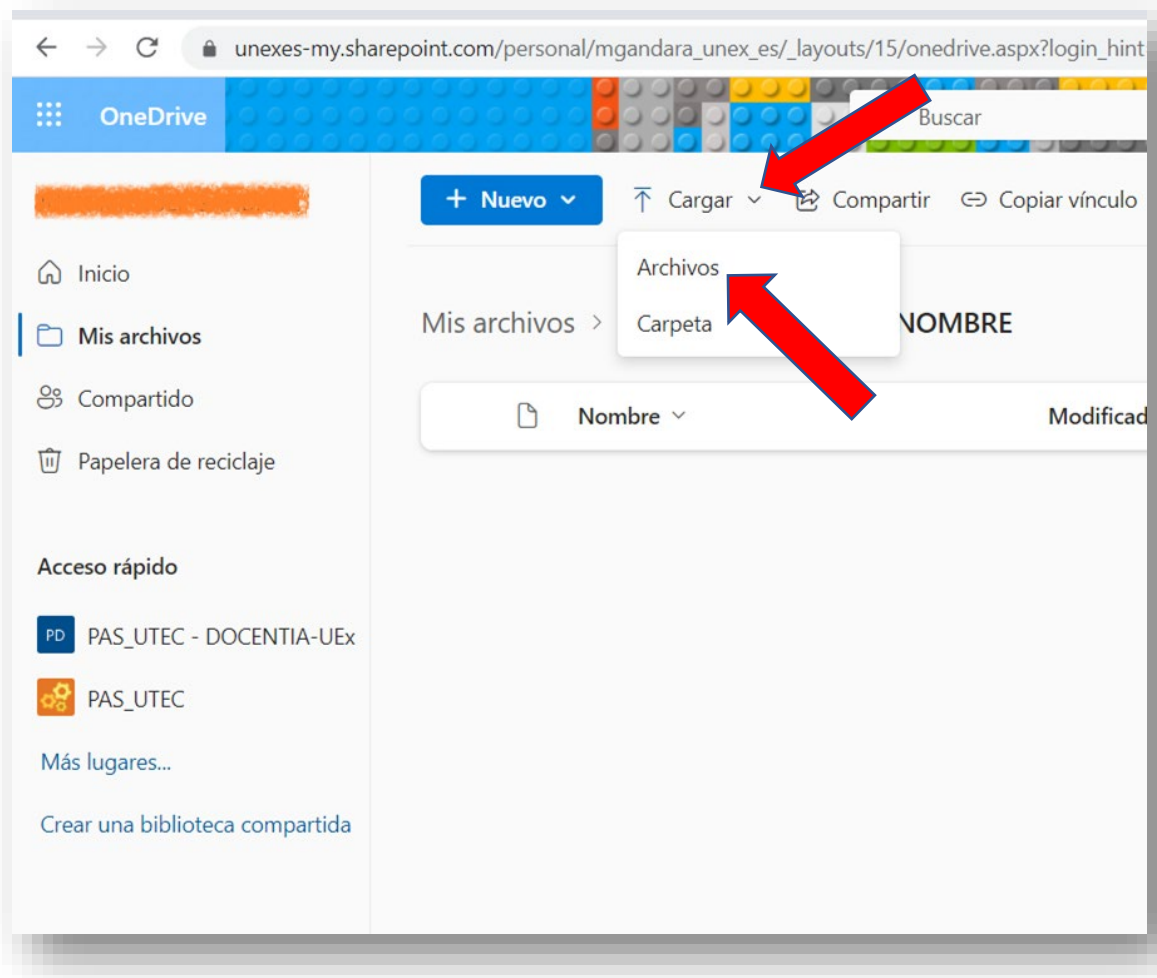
unexes-my.sharepoint.com/personal/mgandara_unex_es/_layouts/15/onedrive.aspx?login_hint

OneDrive

Buscar

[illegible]

+ Nuevo

Cargar

Compartir

Copiar vínculo

Archivos

Carpeta

Inicio

Mis archivos

Compartido

Papelera de reciclaje

Mis archivos > NOMBRE

Nombre

Modificad

Acceso rápido

PD PAS_UTEC - DOCENTIA-UEx

PAS_UTEC

Más lugares...

Crear una biblioteca compartida